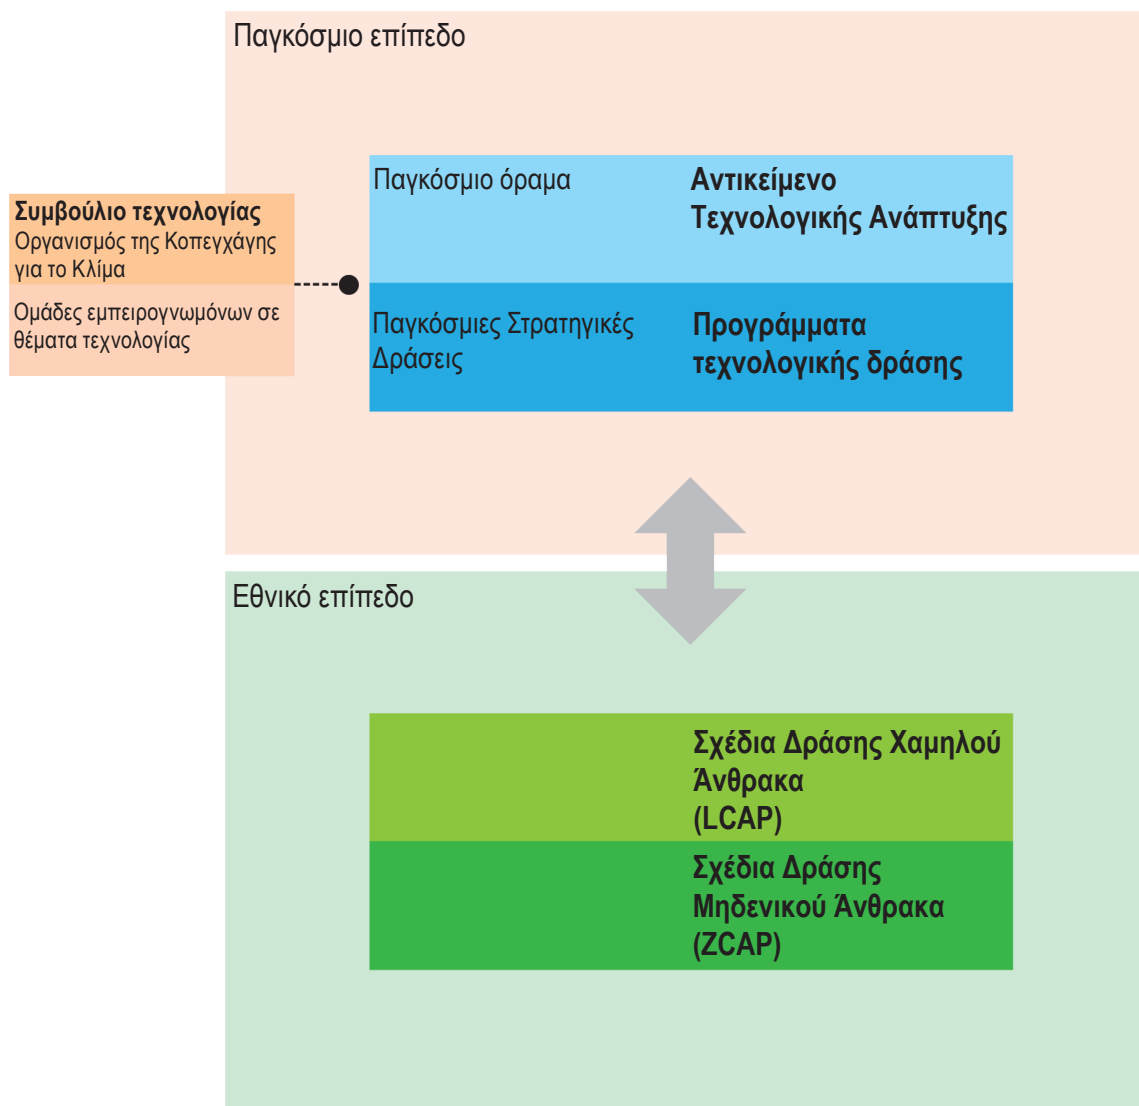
Παγκόσμιο επίπεδο

Συμβούλιο τεχνολογίας
Οργανισμός της Κοπεγχάγης για το Κλίμα

Ομάδες εμπειρογνωμόνων σε θέματα τεχνολογίας

Παγκόσμιο όραμα

Αντικείμενο Τεχνολογικής Ανάπτυξης

Παγκόσμιες Στρατηγικές Δράσεις

Προγράμματα τεχνολογικής δράσης

Εθνικό επίπεδο

Σχέδια Δράσης Χαμηλού Άνθρακα (LCAP)

Σχέδια Δράσης Μηδενικού Άνθρακα (ZCAP)